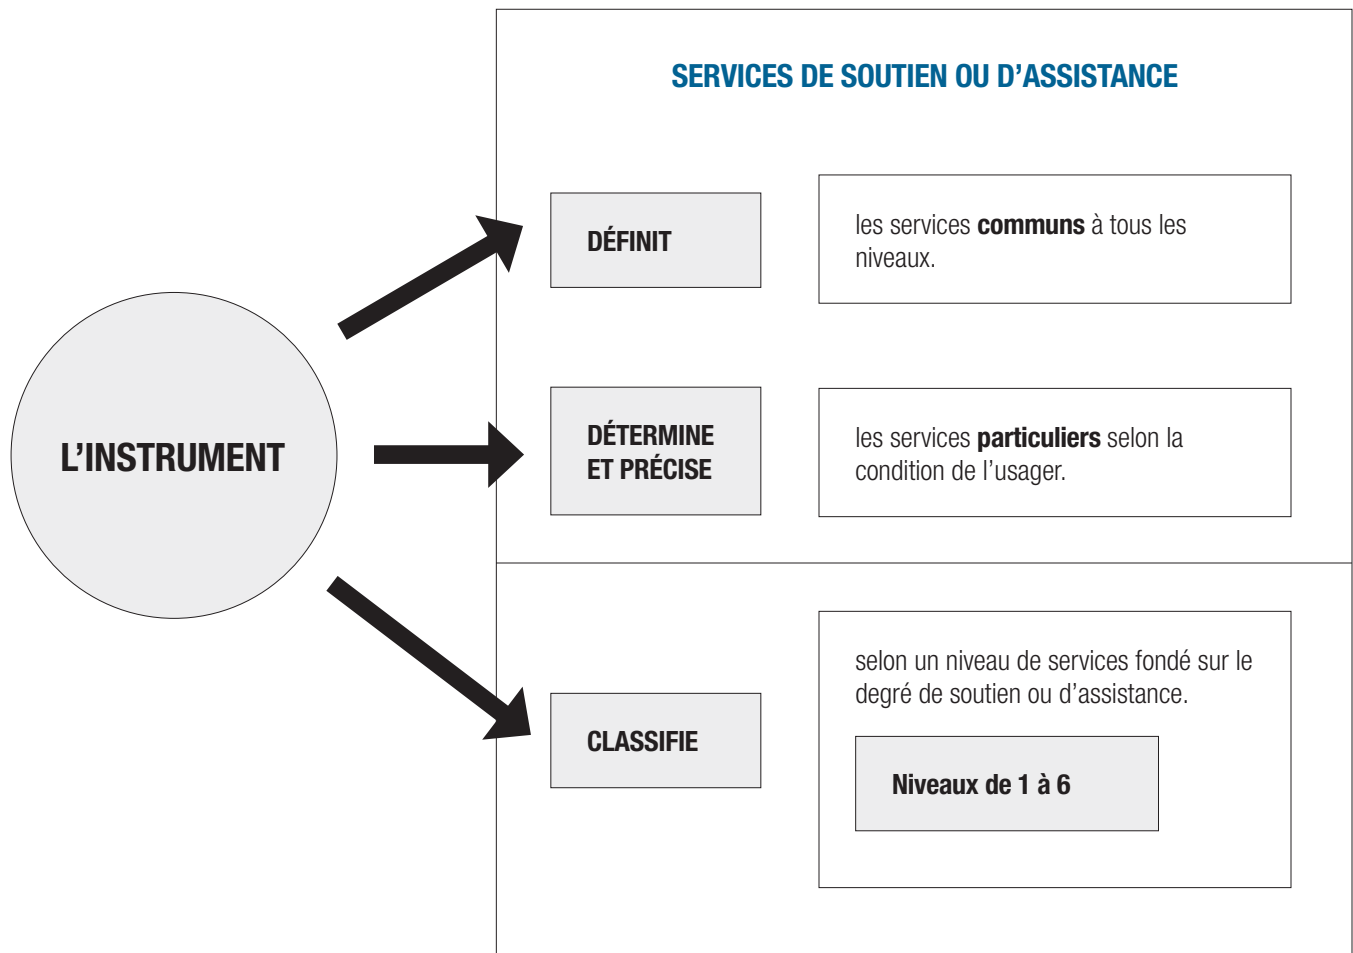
SERVICES DE SOUTIEN OU D'ASSISTANCE

L'INSTRUMENT

DÉFINIT

les services **communs** à tous les niveaux.

DÉTERMINE ET PRÉCISE

les services **particuliers** selon la condition de l'usager.

CLASSIFIE

selon un niveau de services fondé sur le degré de soutien ou d'assistance.

Niveaux de 1 à 6